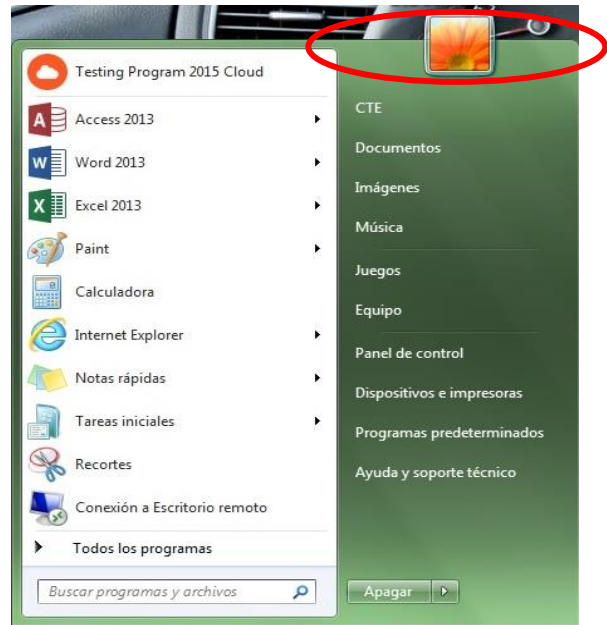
Testing Program 2015 Cloud
Access 2013
Word 2013
Excel 2013
Paint
Calculadora
Internet Explorer
Notas rápidas
Tareas iniciales
Recortes
Conexión a Escritorio remoto
Todos los programas
Buscar programas y archivos

CTE
Documentos
Imágenes
Música
Juegos
Equipo
Panel de control
Dispositivos e impresoras
Programas predeterminados
Ayuda y soporte técnico
Apagar